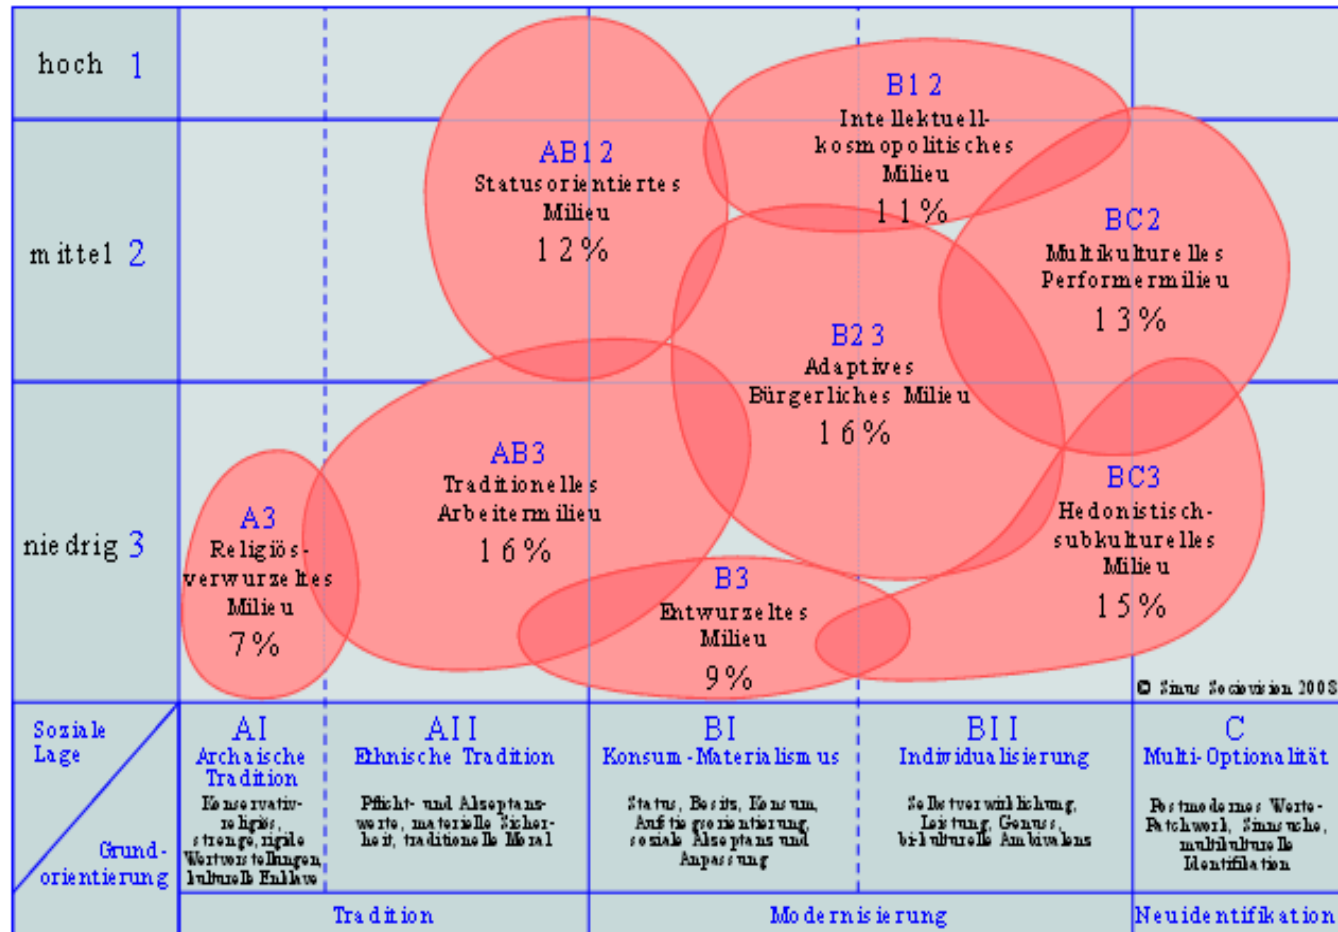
hoch 1

mittel 2

niedrig 3

B1 2
Intellektuell-kosmopolitisches Milieu
11%

AB12
Statusorientiertes Milieu
12%

BC2
Multikulturelles Performermilieu
13%

B2 3
Adaptives Bürgerliches Milieu
16%

AB3
Traditionelles Arbeitermilieu
16%

A3
Religiös-verwurzeltes Milieu
7%

BC3
Hedonistisch-subkulturelles Milieu
15%

B3
Entwurzeltes Milieu
9%

© Sinus Sociovision 2008

Soziale Lage

Grund-orientierung

AI
Archaische Tradition
Konservativ-religiös, strenge, rigide Wertvorstellungen, kulturelle Enklave

AII
Ethnische Tradition
Pflicht- und Akzeptanzwerte, materielle Sicherheit, traditionelle Moral

BI
Konsum-Materialismus
Status, Besitz, Konsum, Aufstiegsorientierung, soziale Akzeptanz und Anpassung

BII
Individualisierung
Selbstverwirklichung, Leistung, Genuss, bi-kulturelle Ambivalenz

C
Multi-Optionalität
Postmodernes Werte-Patchwork, Sinnsuche, multikulturelle Identifikation

Tradition

Modernisierung

Neuidentifikation